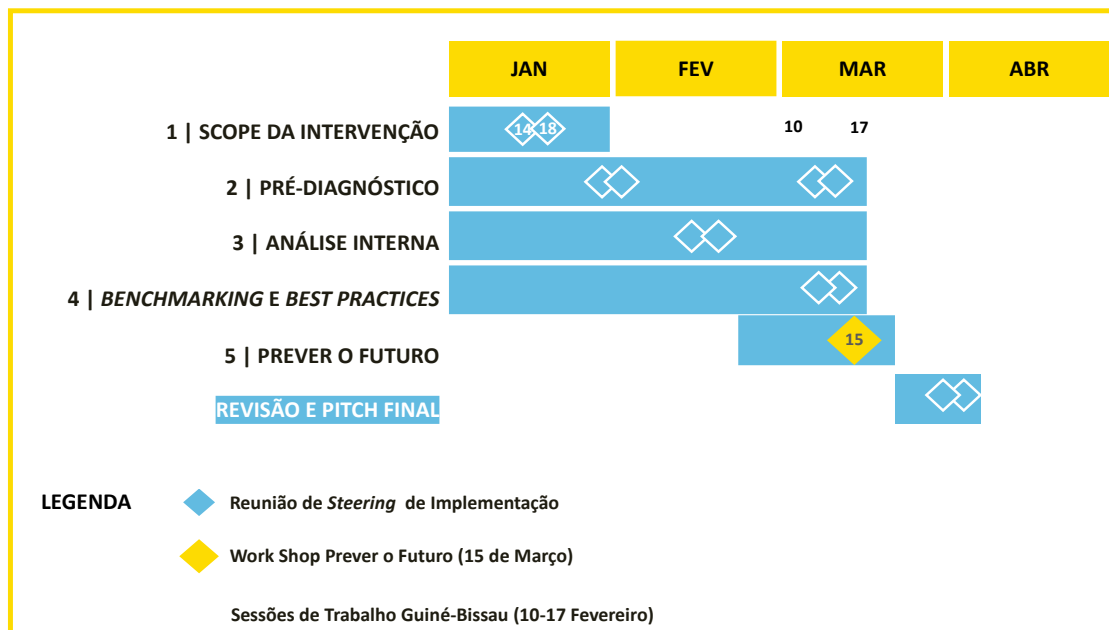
| | JAN | FEV | MAR | ABR |
|---|---|---|---|---|
| 1 \| SCOPE DA INTERVENÇÃO | 14 18 | | 10 17 | |
| 2 \| PRÉ-DIAGNÓSTICO | | | | |
| 3 \| ANÁLISE INTERNA | | | | |
| 4 \| *BENCHMARKING* E *BEST PRACTICES* | | | | |
| 5 \| PREVER O FUTURO | | | 15 | |
| REVISÃO E PITCH FINAL | | | | |

LEGENDA

Reunião de *Steering* de Implementação

Work Shop Prever o Futuro (15 de Março)

Sessões de Trabalho Guiné-Bissau (10-17 Fevereiro)